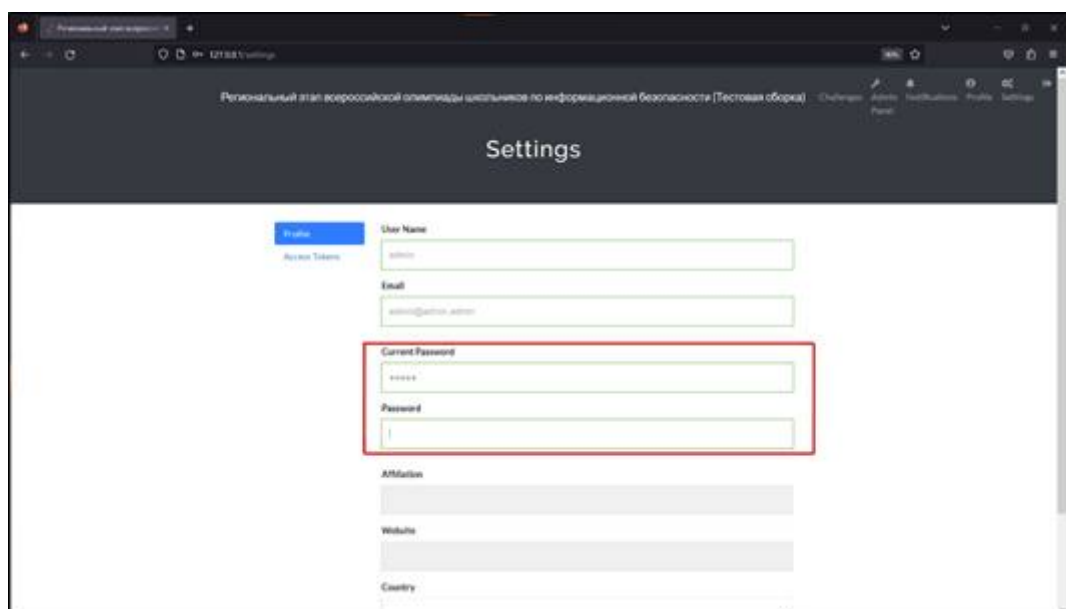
Региональный этап всеросс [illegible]

127.0.0.1/settings

90%

Региональный этап всероссийской олимпиады школьников по информационной безопасности (Тестовая сборка)

Challenges Admin Panel Notifications Profile Settings

Settings

Profile

Access Tokens

User Name

admin

Email

admin@admin.admin

Current Password

•••••

Password

Affiliation

Website

Country